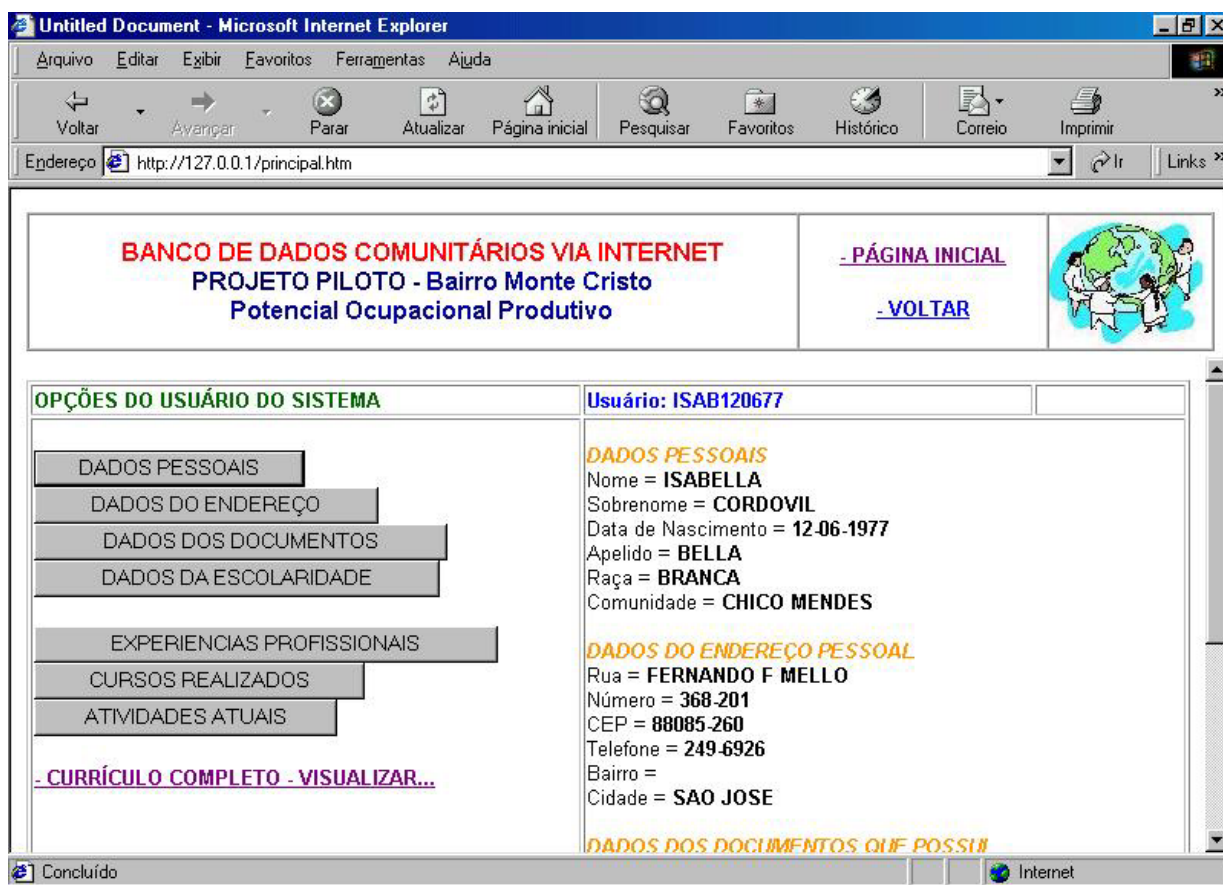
Untitled Document - Microsoft Internet Explorer

Arquivo Editar Exibir Favoritos Ferramentas Ajuda

Voltar Avançar Parar Atualizar Página inicial Pesquisar Favoritos Histórico Correio Imprimir

Endereço http://127.0.0.1/principal.htm Ir Links

BANCO DE DADOS COMUNITÁRIOS VIA INTERNET
PROJETO PILOTO - Bairro Monte Cristo
Potencial Ocupacional Produtivo

- PÁGINA INICIAL

- VOLTAR

OPÇÕES DO USUÁRIO DO SISTEMA

Usuário: ISAB120677

DADOS PESSOAIS
DADOS DO ENDEREÇO
DADOS DOS DOCUMENTOS
DADOS DA ESCOLARIDADE

EXPERIENCIAS PROFISSIONAIS
CURSOS REALIZADOS
ATIVIDADES ATUAIS

- CURRÍCULO COMPLETO - VISUALIZAR...

DADOS PESSOAIS
Nome = ISABELLA
Sobrenome = CORDOVIL
Data de Nascimento = 12-06-1977
Apelido = BELLA
Raça = BRANCA
Comunidade = CHICO MENDES

DADOS DO ENDEREÇO PESSOAL
Rua = FERNANDO F MELLO
Número = 368-201
CEP = 88085-260
Telefone = 249-6926
Bairro =
Cidade = SAO JOSE

DADOS DOS DOCUMENTOS QUE POSSUI

Concluído

Internet